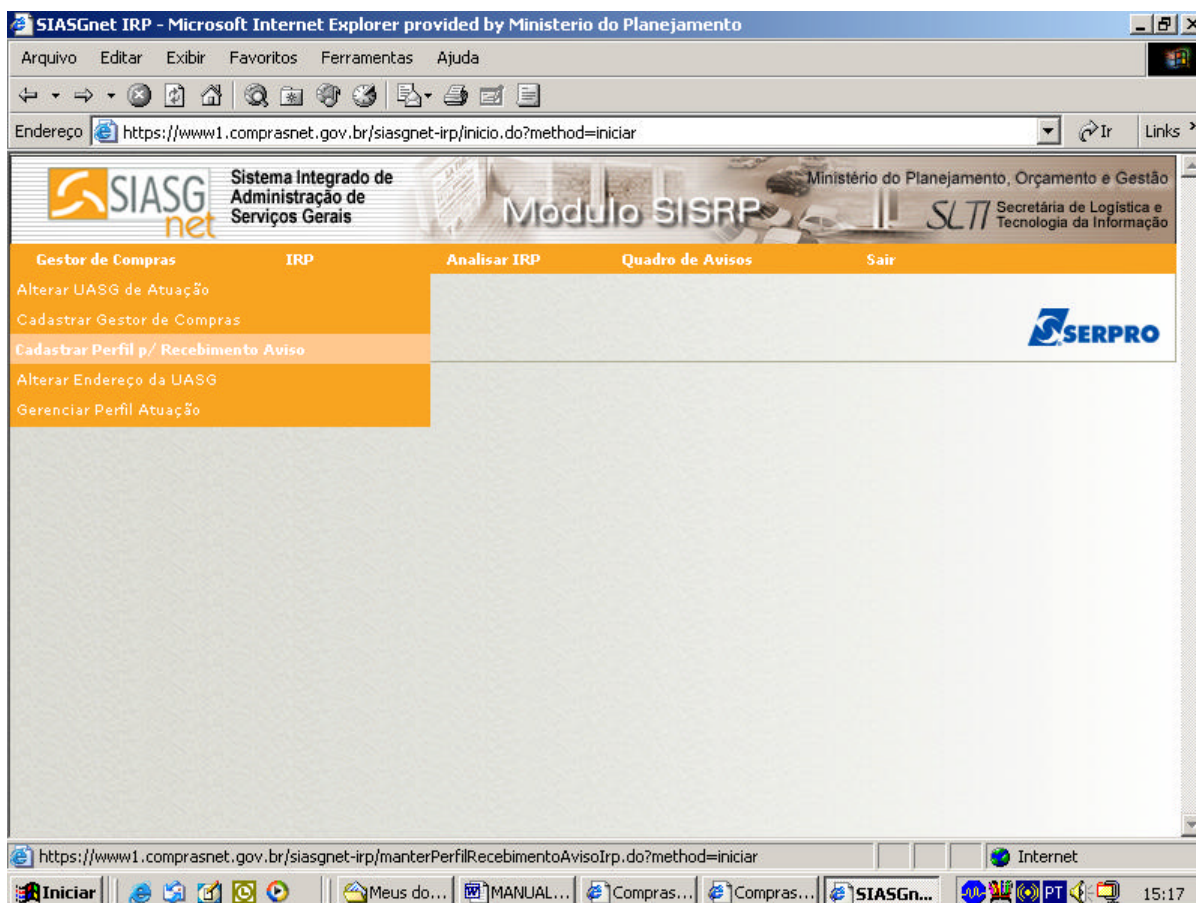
SIASGnet IRP - Microsoft Internet Explorer provided by Ministerio do Planejamento

Arquivo Editar Exibir Favoritos Ferramentas Ajuda

Endereço https://www1.comprasnet.gov.br/siasgnet-irp/inicio.do?method=iniciar Ir Links

SIASG net

Sistema Integrado de Administração de Serviços Gerais

Módulo SISRP

Ministério do Planejamento, Orçamento e Gestão

SLTI Secretária de Logística e Tecnologia da Informação

Gestor de Compras IRP Analisar IRP Quadro de Avisos Sair

Alterar UASG de Atuação

Cadastrar Gestor de Compras

Cadastrar Perfil p/ Recebimento Aviso

Alterar Endereço da UASG

Gerenciar Perfil Atuação

SERPRO

https://www1.comprasnet.gov.br/siasgnet-irp/manterPerfilRecebimentoAvisoIrp.do?method=iniciar

Internet

Iniciar Meus do... MANUAL... Compras... Compras... SIASGn... PT 15:17